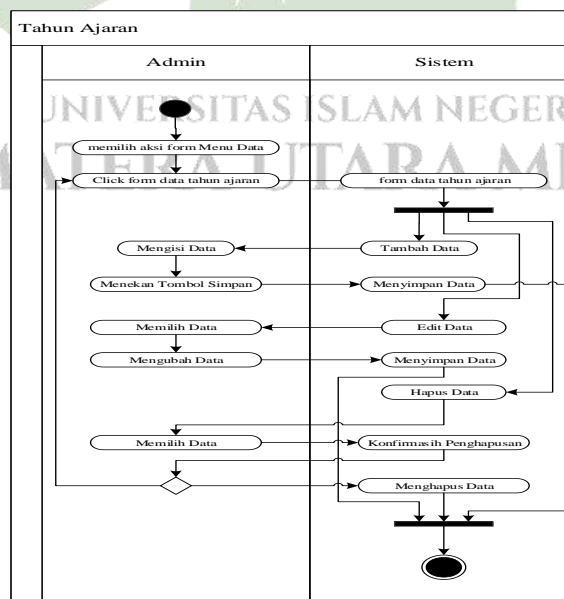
Tahun Ajaran

Admin

Sistem

UNIVERSITAS ISLAM NEGERI
SUMATERA UTARA MEDAN

memilih aksi form Menu Data

Click form data tahun ajaran

form data tahun ajaran

Mengisi Data

Tambah Data

Menekan Tombol Simpan

Menyimpan Data

Memilih Data

Edit Data

Mengubah Data

Menyimpan Data

Hapus Data

Memilih Data

Konfirmasih Penghapusan

Menghapus Data